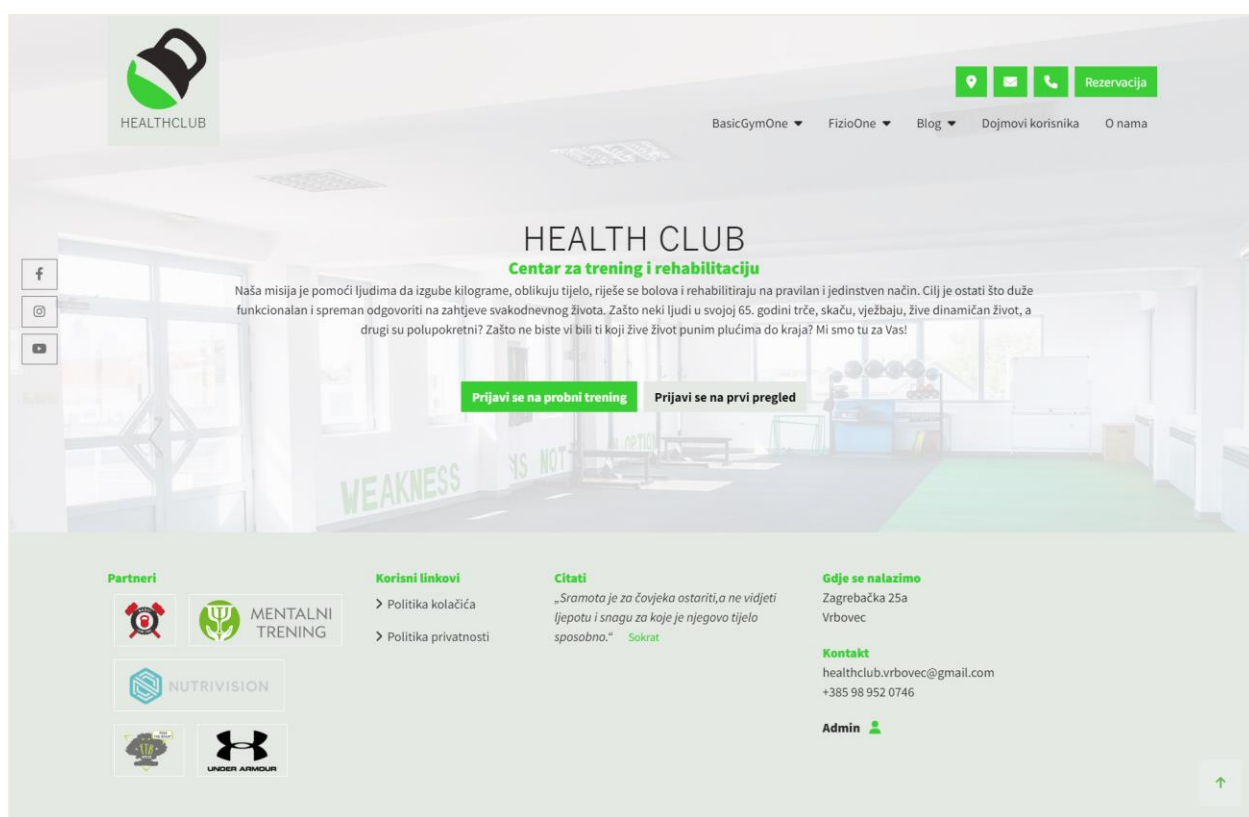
HEALTHCLUB

Rezervacija

BasicGymOne FizioOne Blog Dojmovi korisnika O nama

HEALTH CLUB
Centar za trening i rehabilitaciju
Naša misija je pomoći ljudima da izgube kilograme, oblikuju tijelo, riješe se bolova i rehabilitiraju na pravilan i jedinstven način. Cilj je ostati što duže funkcionalan i spreman odgovoriti na zahtjeve svakodnevnog života. Zašto neki ljudi u svojoj 65. godini trče, skaču, vježbaju, žive dinamičan život, a drugi su polupokretni? Zašto ne biste vi bili ti koji žive život punim plućima do kraja? Mi smo tu za Vas!

Prijavi se na probni trening Prijavi se na prvi pregled

WEAKNESS IS NOT OPTION

Partneri
MENTALNI TRENING
NUTRIVISION
UNDER ARMOUR

Korisni linkovi
Politika kolačića
Politika privatnosti

Citati
„Sramota je za čovjeka ostariti,a ne vidjeti ljepotu i snagu za koje je njegovo tijelo sposobno." Sokrat

Gdje se nalazimo
Zagrebačka 25a
Vrbovec

Kontakt
healthclub.vrbovec@gmail.com
+385 98 952 0746

Admin